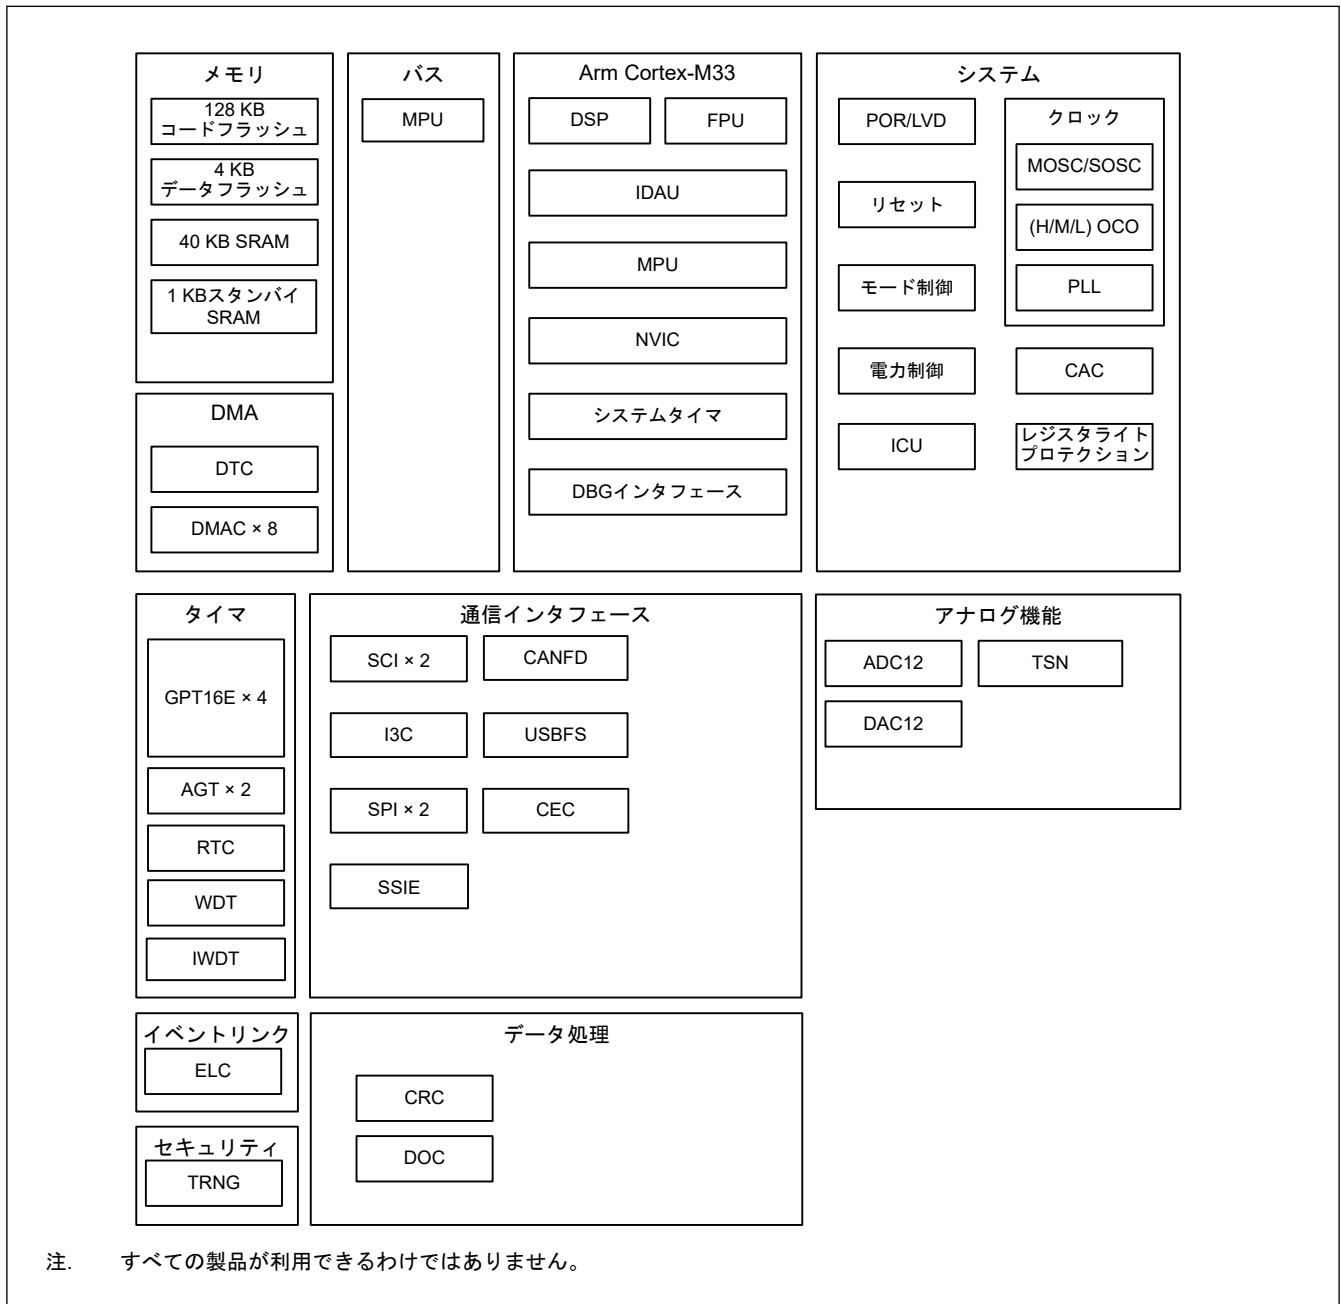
メモリ

128 KB
コードフラッシュ

4 KB
データフラッシュ

40 KB SRAM

1 KBスタンバイ
SRAM

バス

MPU

Arm Cortex-M33

DSP

FPU

IDAU

MPU

NVIC

システムタイマ

DBGインタフェース

システム

POR/LVD

リセット

モード制御

電力制御

ICU

クロック

MOSC/SOSC

(H/M/L) OCO

PLL

CAC

レジスタライトプロテクション

DMA

DTC

DMAC × 8

タイマ

GPT16E × 4

AGT × 2

RTC

WDT

IWDT

通信インタフェース

SCI × 2

CANFD

I3C

USBFS

SPI × 2

CEC

SSIE

アナログ機能

ADC12

TSN

DAC12

イベントリンク

ELC

データ処理

CRC

DOC

セキュリティ

TRNG

注. すべての製品が利用できるわけではありません。